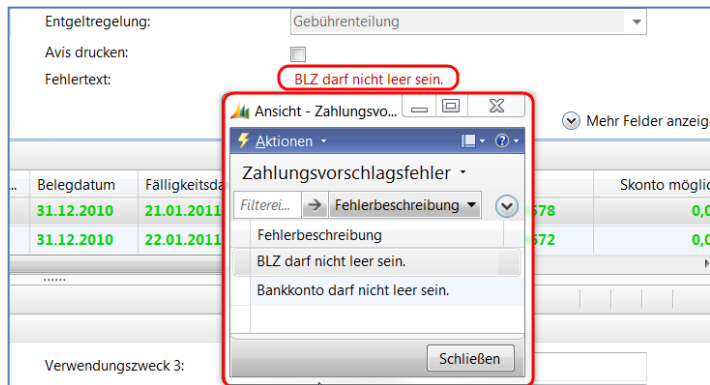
Entgeltregelung: Gebührenteilung
Avis drucken:
Fehlertext: BLZ darf nicht leer sein.

Ansicht - Zahlungsvo...
Mehr Felder anzeig

Aktionen

Zahlungsvorschlagsfehler

Filterei... Fehlerbeschreibung

| Fehlerbeschreibung |
|---|
| BLZ darf nicht leer sein. |
| Bankkonto darf nicht leer sein. |

Schließen

| ... | Belegdatum | Fälligkeitsda | | Skonto möglic |
|---|---|---|---|---|
| | 31.12.2010 | 21.01.2011 | 578 | 0,0 |
| | 31.12.2010 | 22.01.2011 | 572 | 0,0 |

Verwendungszweck 3: